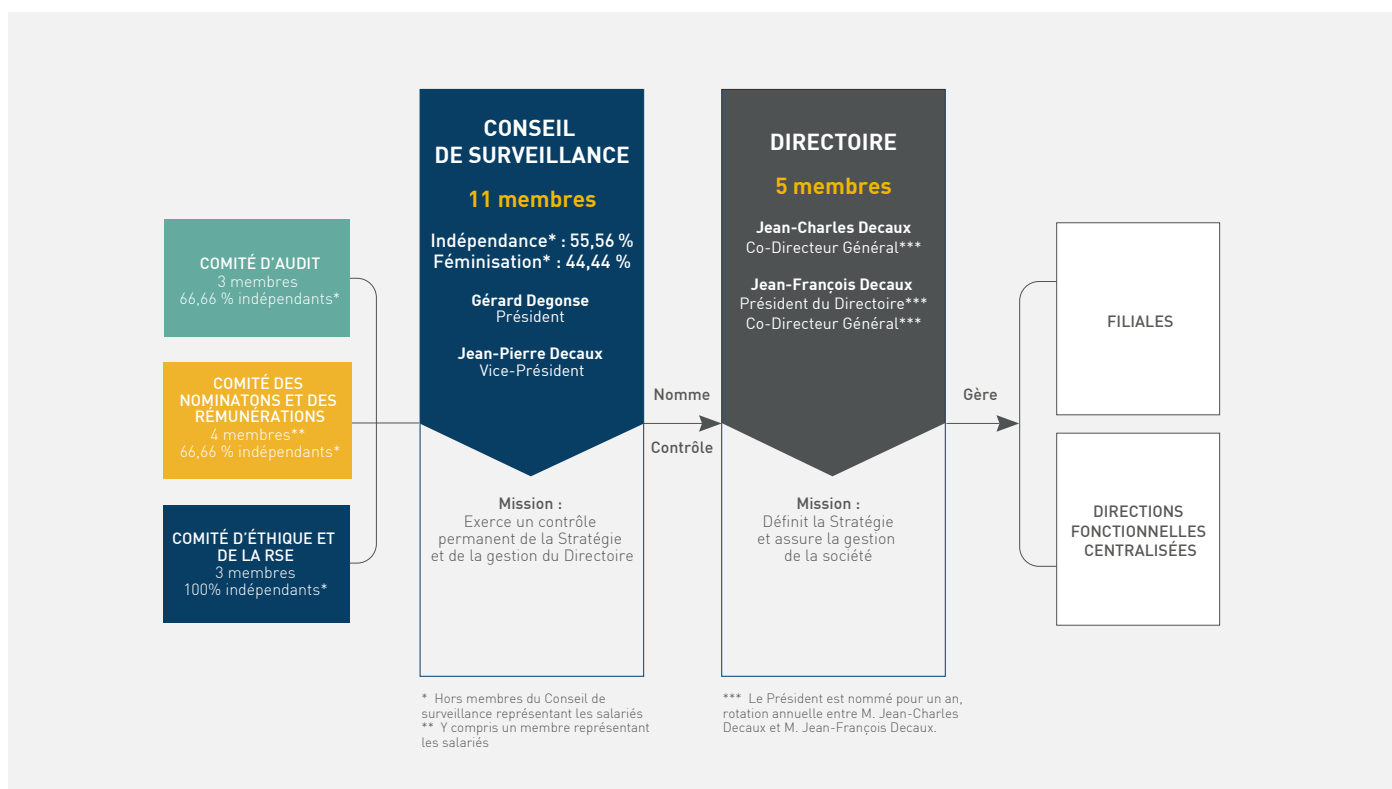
COMITÉ D'AUDIT
3 membres
66,66 % indépendants*

COMITÉ DES NOMINATONS ET DES RÉMUNÉRATIONS
4 membres**
66,66 % indépendants*

COMITÉ D'ÉTHIQUE ET DE LA RSE
3 membres
100% indépendants*

CONSEIL DE SURVEILLANCE
11 membres
Indépendance* : 55,56 %
Féminisation* : 44,44 %

Gérard Degonse
Président

Jean-Pierre Decaux
Vice-Président

Mission :
Exerce un contrôle permanent de la Stratégie et de la gestion du Directoire

Nomme

Contrôle

DIRECTOIRE
5 membres

Jean-Charles Decaux
Co-Directeur Général***

Jean-François Decaux
Président du Directoire***
Co-Directeur Général***

Mission :
Définit la Stratégie et assure la gestion de la société

Gère

FILIALES

DIRECTIONS FONCTIONNELLES CENTRALISÉES

* Hors membres du Conseil de surveillance représentant les salariés
** Y compris un membre représentant les salariés

*** Le Président est nommé pour un an, rotation annuelle entre M. Jean-Charles Decaux et M. Jean-François Decaux.